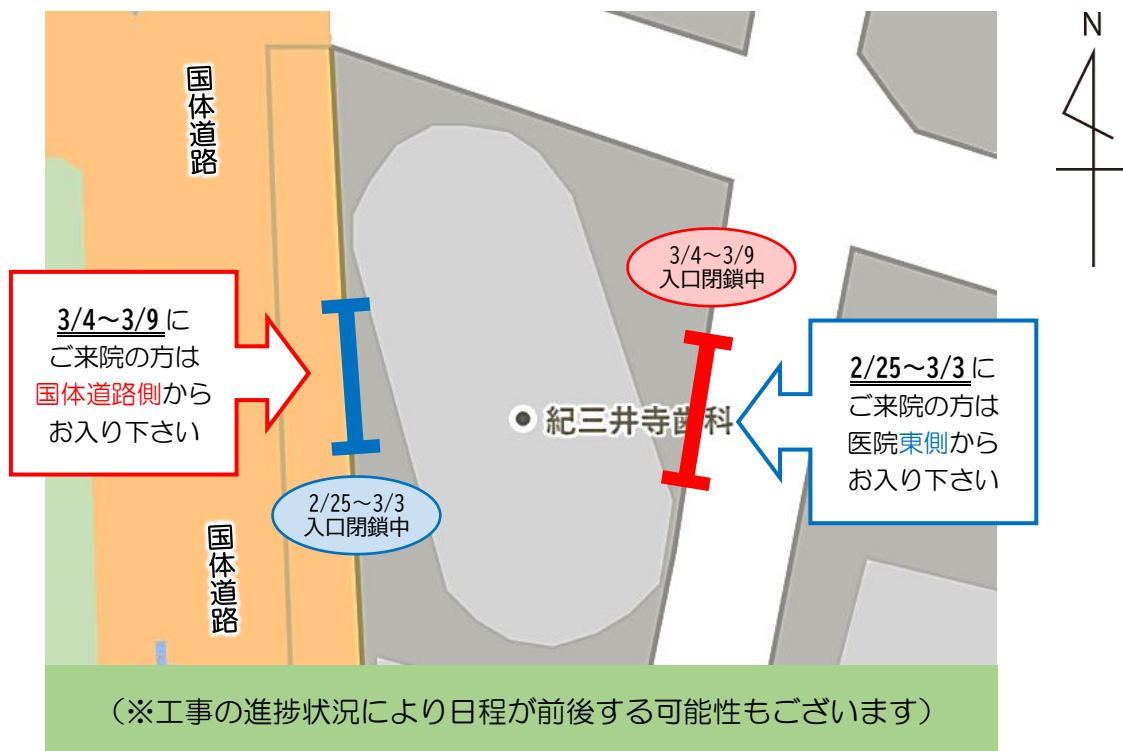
N

国体道路

3/4～3/9 に
ご来院の方は
国体道路側から
お入り下さい

3/4～3/9
入口閉鎖中

2/25～3/3 に
ご来院の方は
医院東側から
お入り下さい

紀三井寺歯科

2/25～3/3
入口閉鎖中

国体道路

（※工事の進捗状況により日程が前後する可能性もございます）